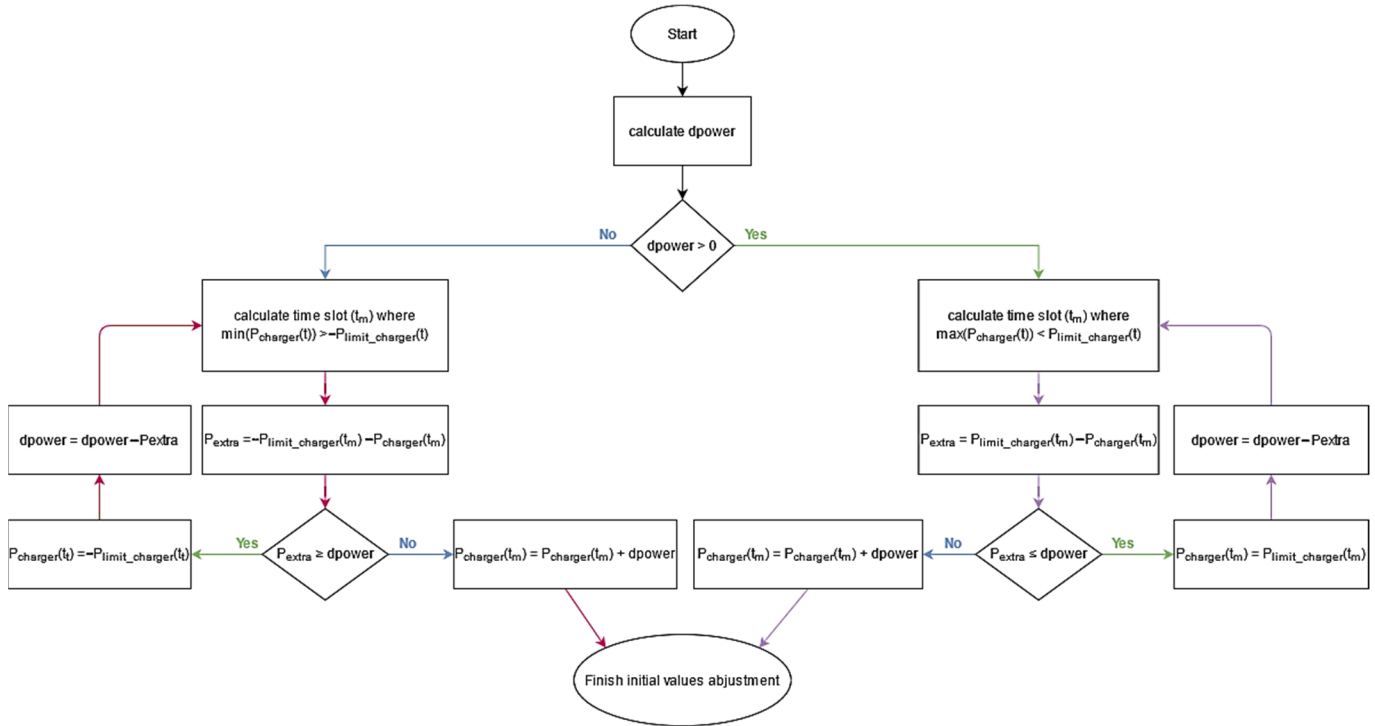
Start

calculate dpower

dpower > 0

No

Yes

calculate time slot ($t_m$) where $\min(P_{charger}(t)) > -P_{limit\_charger}(t)$

calculate time slot ($t_m$) where $\max(P_{charger}(t)) < P_{limit\_charger}(t)$

dpower = dpower − Pextra

$P_{extra} = -P_{limit\_charger}(t_m) - P_{charger}(t_m)$

$P_{extra} = P_{limit\_charger}(t_m) - P_{charger}(t_m)$

dpower = dpower − Pextra

$P_{charger}(t_t) = -P_{limit\_charger}(t_t)$

Yes

$P_{extra} \geq$ dpower

No

$P_{charger}(t_m) = P_{charger}(t_m)$ + dpower

$P_{charger}(t_m) = P_{charger}(t_m)$ + dpower

No

$P_{extra} \leq$ dpower

Yes

$P_{charger}(t_m) = P_{limit\_charger}(t_m)$

Finish initial values abjustment